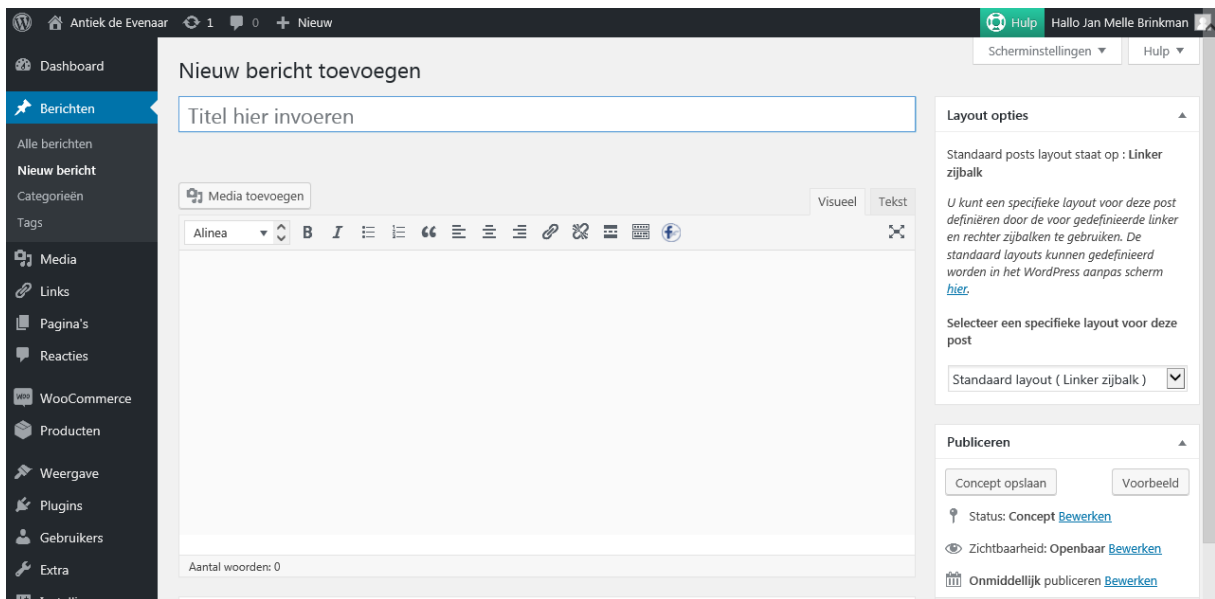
Antiek de Evenaar 1 0 Nieuw

Hulp Hallo Jan Melle Brinkman

Scherminstellingen ▼ Hulp ▼

Dashboard

Berichten

Alle berichten
Nieuw bericht
Categorieën
Tags

Media
Links
Pagina's
Reacties

WooCommerce
Producten

Weergave
Plugins
Gebruikers
Extra

Nieuw bericht toevoegen

Titel hier invoeren

Media toevoegen

Visueel Tekst

Alinea

Aantal woorden: 0

Layout opties

Standaard posts layout staat op : Linker zijbalk

U kunt een specifieke layout voor deze post definiëren door de voor gedefinieerde linker en rechter zijbalken te gebruiken. De standaard layouts kunnen gedefinieerd worden in het WordPress aanpas scherm hier.

Selecteer een specifieke layout voor deze post

Standaard layout ( Linker zijbalk )

Publiceren

Concept opslaan

Voorbeeld

Status: Concept Bewerken

Zichtbaarheid: Openbaar Bewerken

Onmiddellijk publiceren Bewerken